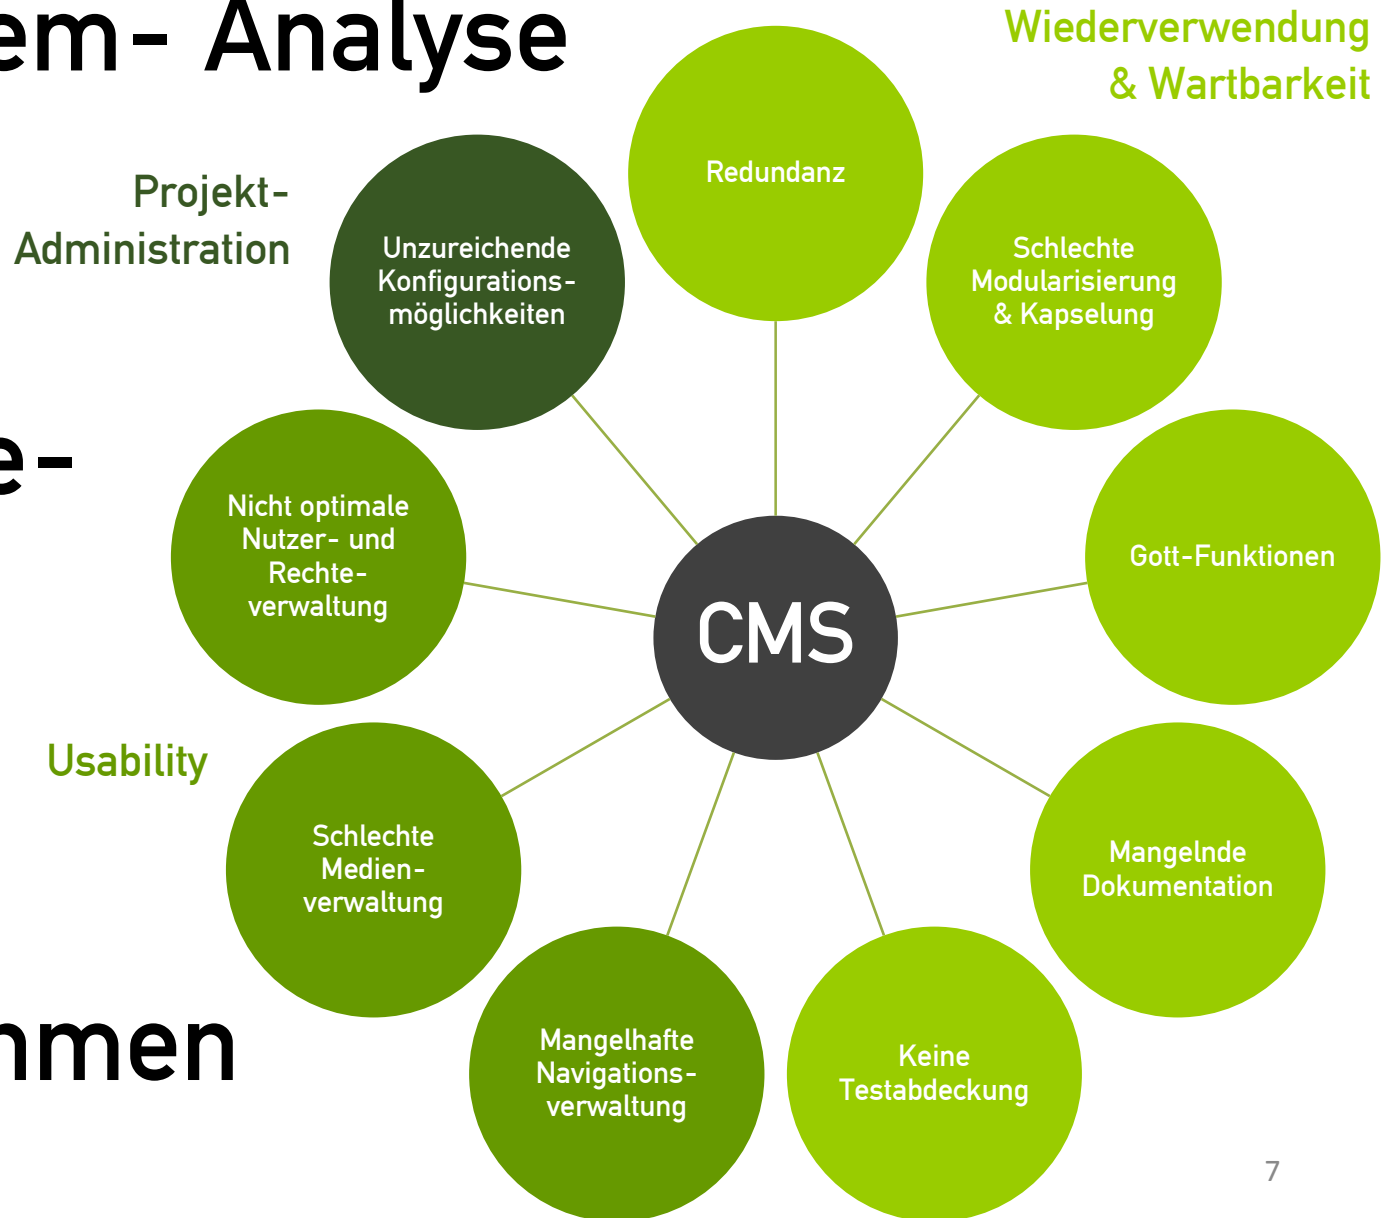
em- Analyse

Wiederverwendung & Wartbarkeit

Projekt-Administration

e-

Usability

nmen

Redundanz

Unzureichende Konfigurations-möglichkeiten

Schlechte Modularisierung & Kapselung

Nicht optimale Nutzer- und Rechte-verwaltung

Gott-Funktionen

CMS

Schlechte Medien-verwaltung

Mangelnde Dokumentation

Mangelhafte Navigations-verwaltung

Keine Testabdeckung

7